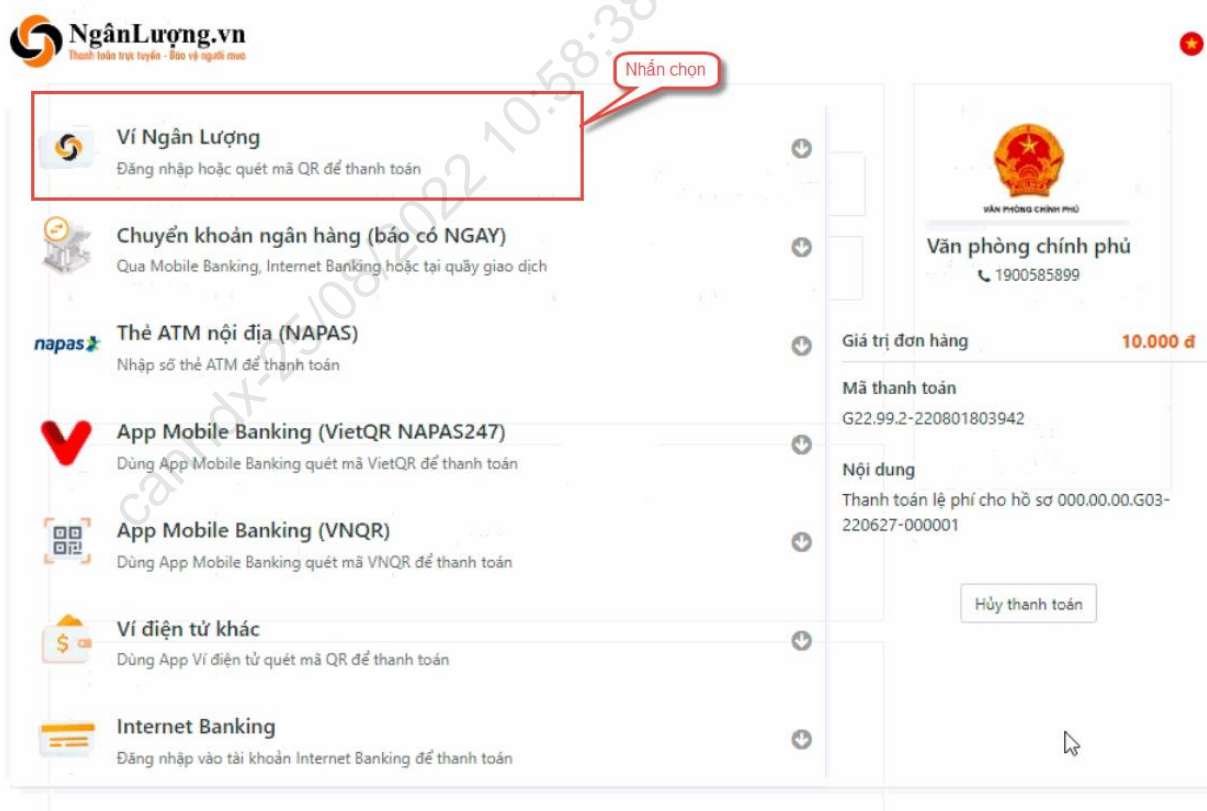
NgânLượng.vn
Thanh toán trực tuyến - Bảo vệ người mua

Nhấn chọn

Ví Ngân Lượng
Đăng nhập hoặc quét mã QR để thanh toán

Chuyển khoản ngân hàng (báo có NGAY)
Qua Mobile Banking, Internet Banking hoặc tại quầy giao dịch

napas
Thẻ ATM nội địa (NAPAS)
Nhập số thẻ ATM để thanh toán

App Mobile Banking (VietQR NAPAS247)
Dùng App Mobile Banking quét mã VietQR để thanh toán

App Mobile Banking (VNQR)
Dùng App Mobile Banking quét mã VNQR để thanh toán

Ví điện tử khác
Dùng App Ví điện tử quét mã QR để thanh toán

Internet Banking
Đăng nhập vào tài khoản Internet Banking để thanh toán

VĂN PHÒNG CHÍNH PHỦ
Văn phòng chính phủ
1900585899

Giá trị đơn hàng 10.000 đ

Mã thanh toán
G22.99.2-220801803942

Nội dung
Thanh toán lệ phí cho hồ sơ 000.00.00.G03-220627-000001

Hủy thanh toán

canhdx-25/08/2022 10:58:38